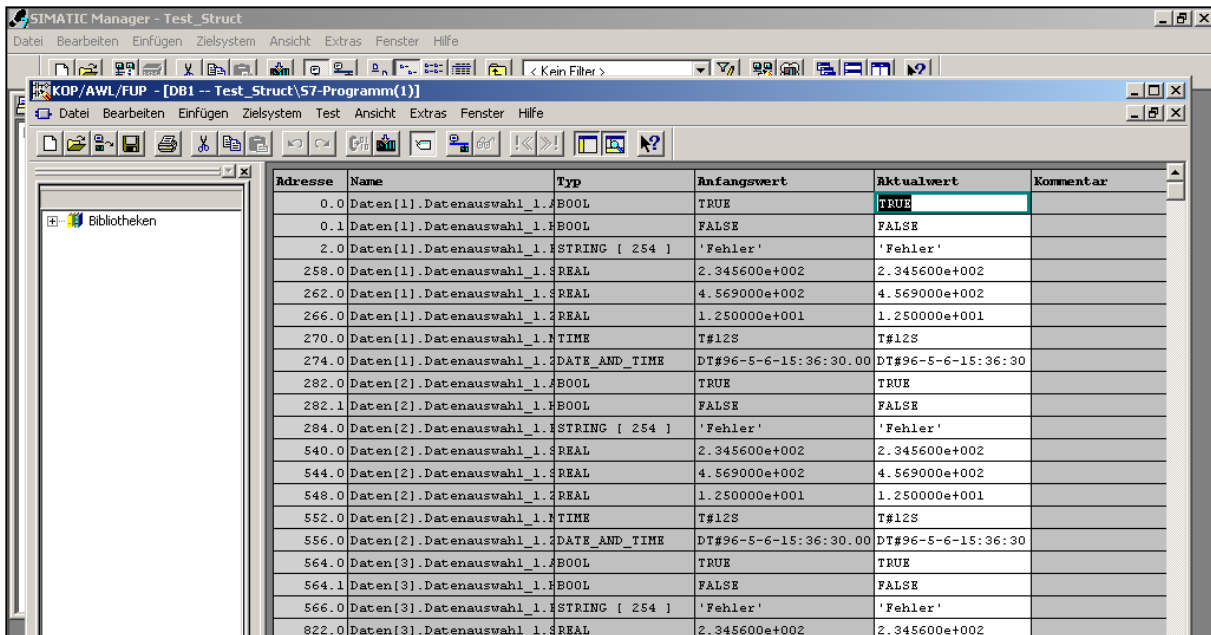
SIMATIC Manager - Test_Struct

Datei Bearbeiten Einfügen Zielsystem Ansicht Extras Fenster Hilfe

< Kein Filter >

KOP/AWL/FUP - [DB1 -- Test_Struct\S7-Programm(1)]

Datei Bearbeiten Einfügen Zielsystem Test Ansicht Extras Fenster Hilfe

Bibliotheken

| Adresse | Name | Typ | Anfangswert | Aktualwert | Kommentar |
|---|---|---|---|---|---|
| 0.0 | Daten[1].Datenauswahl_1.A | BOOL | TRUE | TRUE | |
| 0.1 | Daten[1].Datenauswahl_1.F | BOOL | FALSE | FALSE | |
| 2.0 | Daten[1].Datenauswahl_1.F | STRING [ 254 ] | 'Fehler' | 'Fehler' | |
| 258.0 | Daten[1].Datenauswahl_1.S | REAL | 2.345600e+002 | 2.345600e+002 | |
| 262.0 | Daten[1].Datenauswahl_1.S | REAL | 4.569000e+002 | 4.569000e+002 | |
| 266.0 | Daten[1].Datenauswahl_1.Z | REAL | 1.250000e+001 | 1.250000e+001 | |
| 270.0 | Daten[1].Datenauswahl_1.N | TIME | T#12S | T#12S | |
| 274.0 | Daten[1].Datenauswahl_1.Z | DATE_AND_TIME | DT#96-5-6-15:36:30.00 | DT#96-5-6-15:36:30 | |
| 282.0 | Daten[2].Datenauswahl_1.A | BOOL | TRUE | TRUE | |
| 282.1 | Daten[2].Datenauswahl_1.F | BOOL | FALSE | FALSE | |
| 284.0 | Daten[2].Datenauswahl_1.F | STRING [ 254 ] | 'Fehler' | 'Fehler' | |
| 540.0 | Daten[2].Datenauswahl_1.S | REAL | 2.345600e+002 | 2.345600e+002 | |
| 544.0 | Daten[2].Datenauswahl_1.S | REAL | 4.569000e+002 | 4.569000e+002 | |
| 548.0 | Daten[2].Datenauswahl_1.Z | REAL | 1.250000e+001 | 1.250000e+001 | |
| 552.0 | Daten[2].Datenauswahl_1.N | TIME | T#12S | T#12S | |
| 556.0 | Daten[2].Datenauswahl_1.Z | DATE_AND_TIME | DT#96-5-6-15:36:30.00 | DT#96-5-6-15:36:30 | |
| 564.0 | Daten[3].Datenauswahl_1.A | BOOL | TRUE | TRUE | |
| 564.1 | Daten[3].Datenauswahl_1.F | BOOL | FALSE | FALSE | |
| 566.0 | Daten[3].Datenauswahl_1.F | STRING [ 254 ] | 'Fehler' | 'Fehler' | |
| 822.0 | Daten[3].Datenauswahl_1.S | REAL | 2.345600e+002 | 2.345600e+002 | |